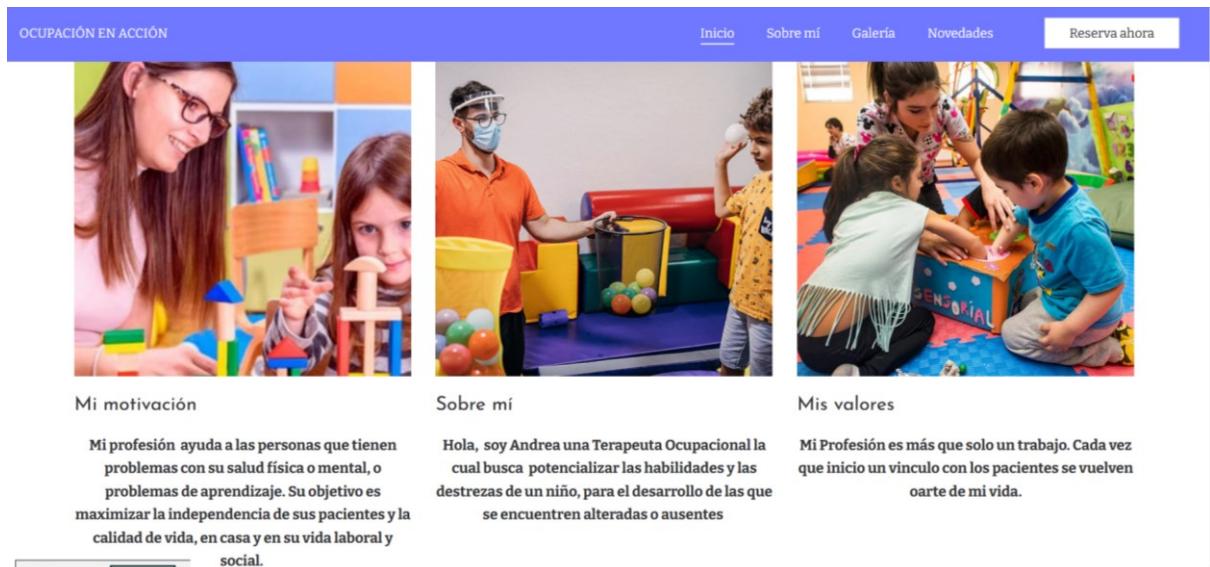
OCUPACIÓN EN ACCIÓN

Inicio Sobre mí Galería Novedades Reserva ahora

SENSORIAL

Mi motivación

Mi profesión ayuda a las personas que tienen problemas con su salud física o mental, o problemas de aprendizaje. Su objetivo es maximizar la independencia de sus pacientes y la calidad de vida, en casa y en su vida laboral y social.

Sobre mí

Hola, soy Andrea una Terapeuta Ocupacional la cual busca potencializar las habilidades y las destrezas de un niño, para el desarrollo de las que se encuentren alteradas o ausentes

Mis valores

Mi Profesión es más que solo un trabajo. Cada vez que inicio un vinculo con los pacientes se vuelven oarte de mi vida.